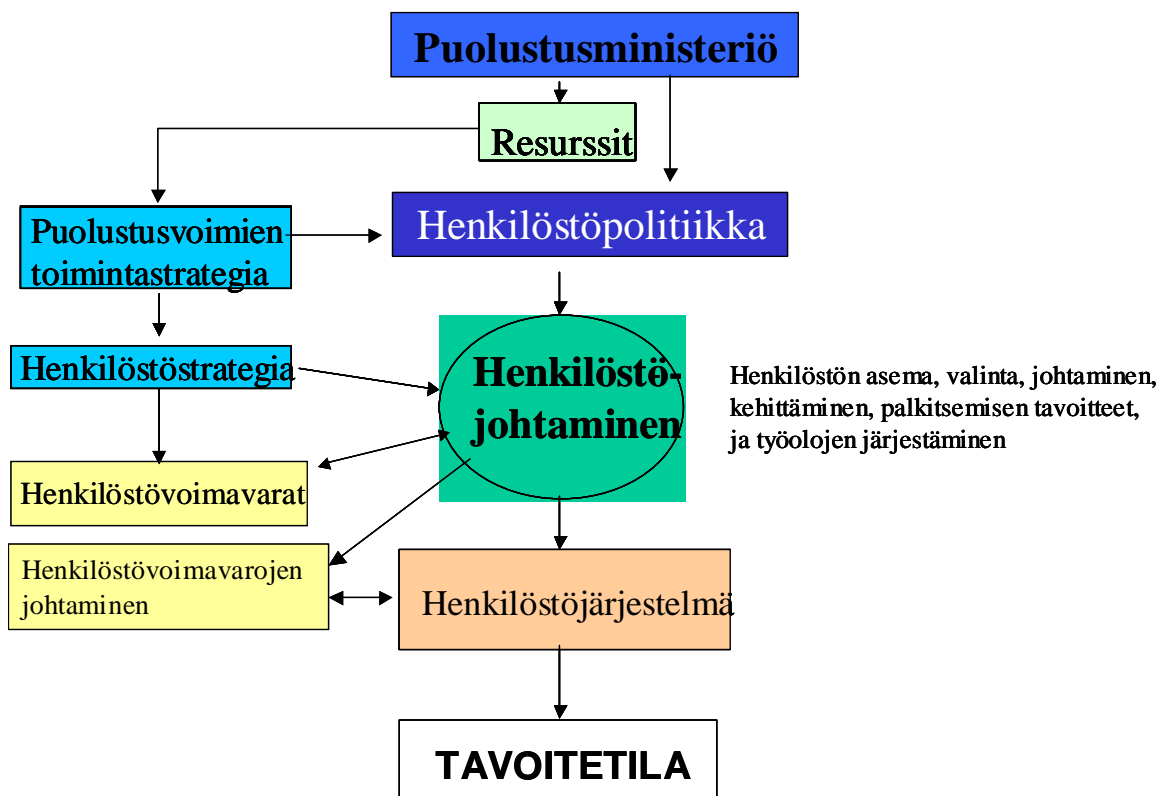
Puolustusministeriö

Resurssit

Puolustusvoimien toimintastrategia

Henkilöstöpolitiikka

Henkilöstöstrategia

Henkilöstö-johtaminen

Henkilöstön asema, valinta, johtaminen, kehittäminen, palkitsemisen tavoitteet, ja työolojen järjestäminen

Henkilöstövoimavarat

Henkilöstövoimavarojen johtaminen

Henkilöstöjärjestelmä

TAVOITETILA